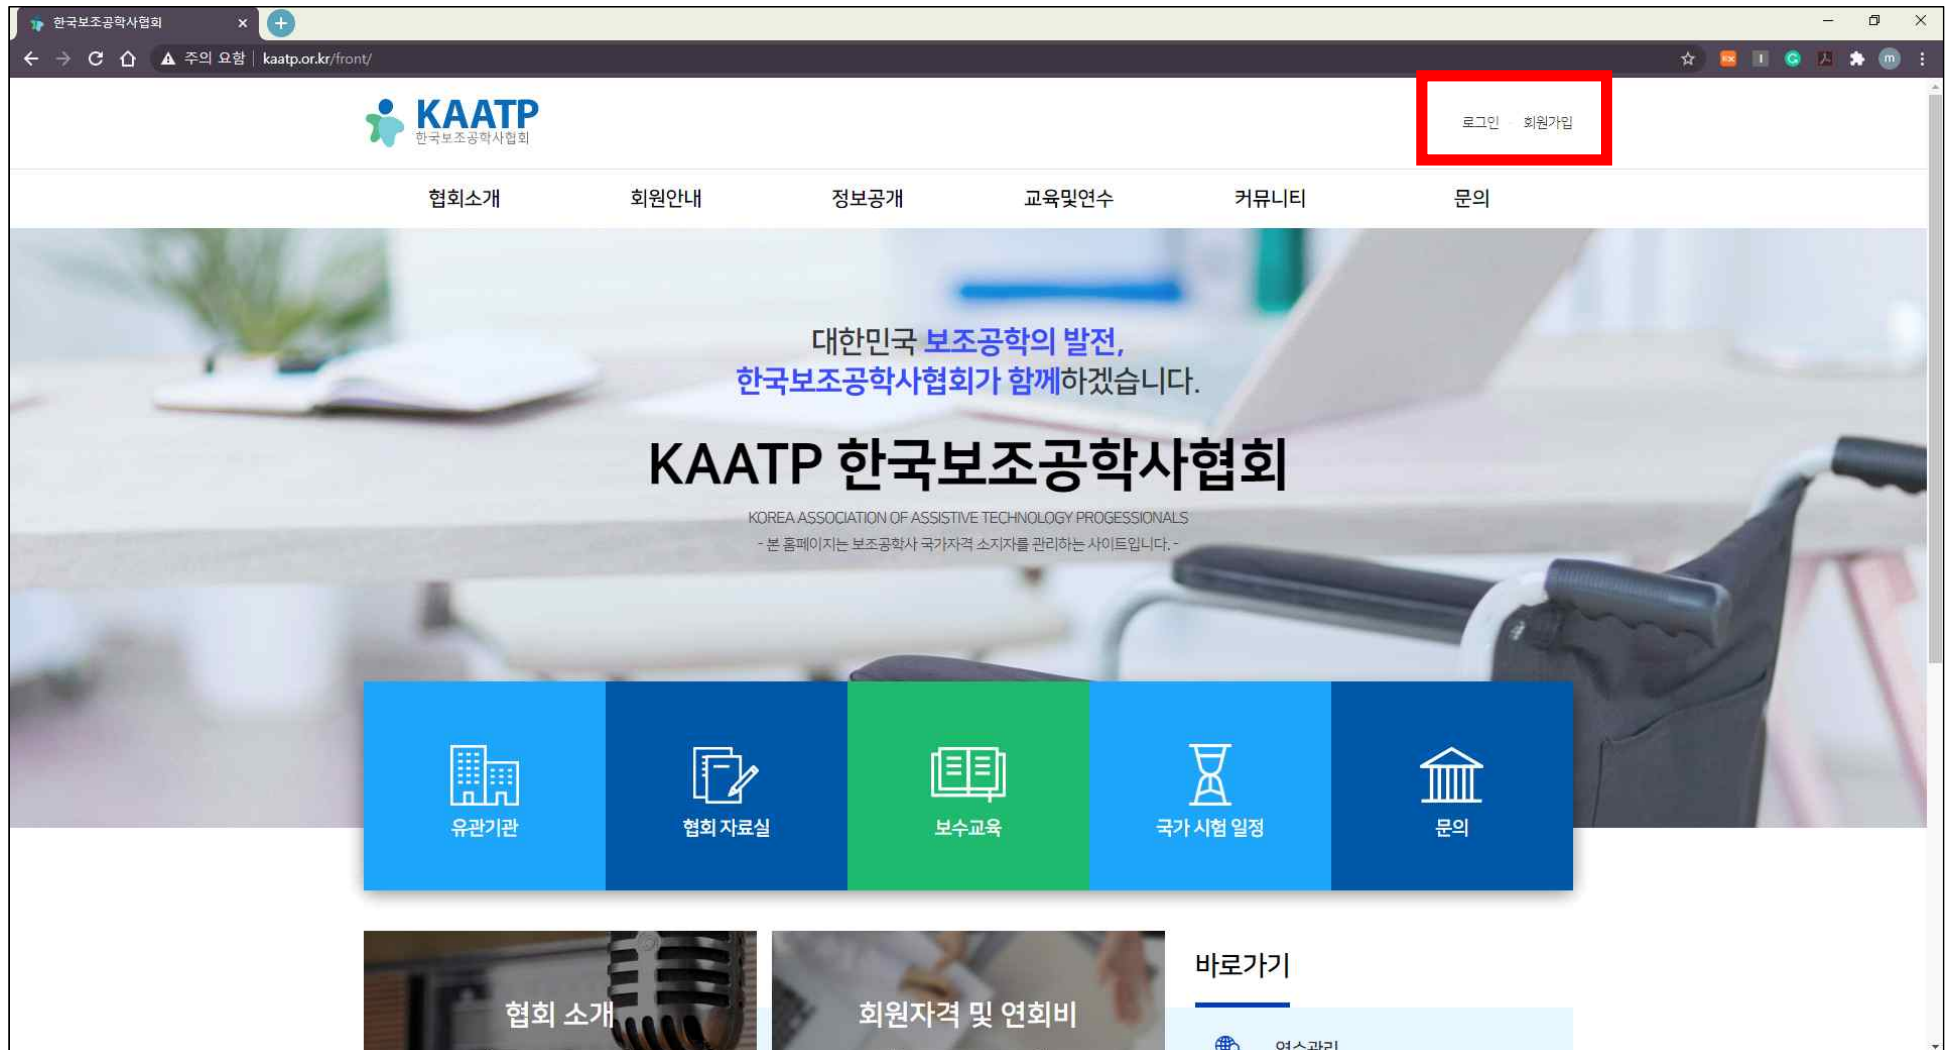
한국보조공학사협회

주의 요함 | kaatp.or.kr/front/

KAATP
한국보조공학사협회

로그인 회원가입

협회소개 회원안내 정보공개 교육및연수 커뮤니티 문의

대한민국 보조공학의 발전,
한국보조공학사협회가 함께하겠습니다.

KAATP 한국보조공학사협회

KOREA ASSOCIATION OF ASSISTIVE TECHNOLOGY PROGESSIONALS
- 본 홈페이지는 보조공학사 국가자격 소지자를 관리하는 사이트입니다. -

유관기관

협회 자료실

보수교육

국가 시험 일정

문의

협회 소개

회원자격 및 연회비

바로가기

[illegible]